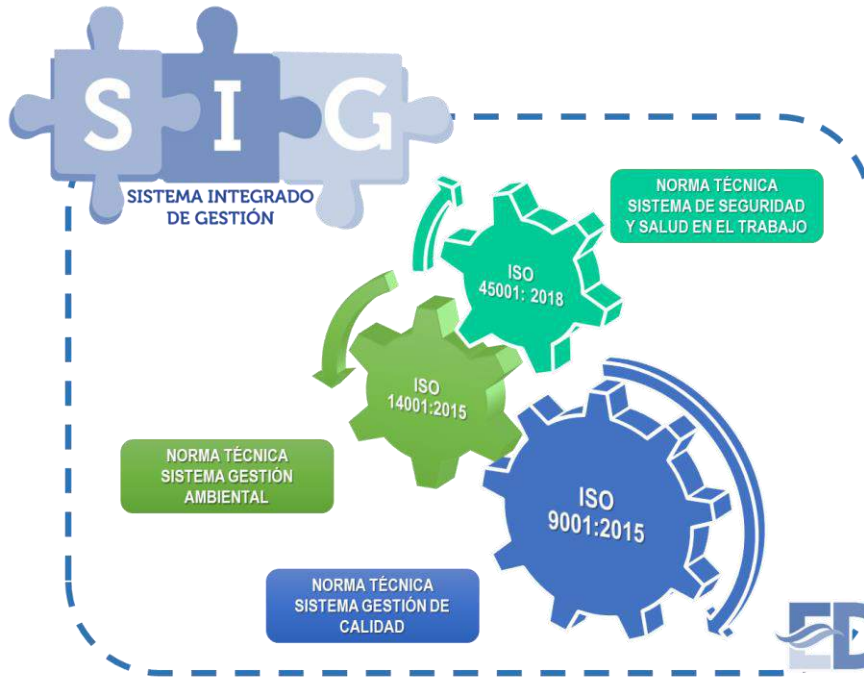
S I G

SISTEMA INTEGRADO DE GESTIÓN

NORMA TÉCNICA SISTEMA DE SEGURIDAD Y SALUD EN EL TRABAJO

ISO 45001: 2018

ISO 14001:2015

NORMA TÉCNICA SISTEMA GESTIÓN AMBIENTAL

ISO 9001:2015

NORMA TÉCNICA SISTEMA GESTIÓN DE CALIDAD

ED